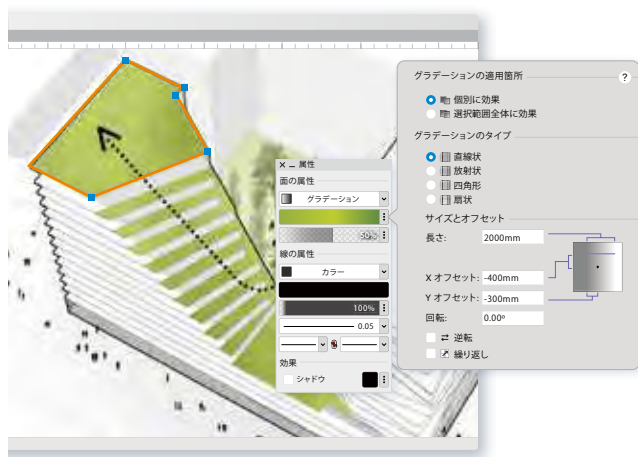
グラデーションの適用箇所

?

個別に効果

選択範囲全体に効果

グラデーションのタイプ

直線状

放射状

四角形

扇状

サイズとオフセット

長さ: 2000mm

X オフセット: -400mm

Y オフセット: -300mm

回転: 0.00°

逆転

繰り返し

× – 属性

面の属性

グラデーション

30%

線の属性

カラー

100%

0.05

効果

シャドウ